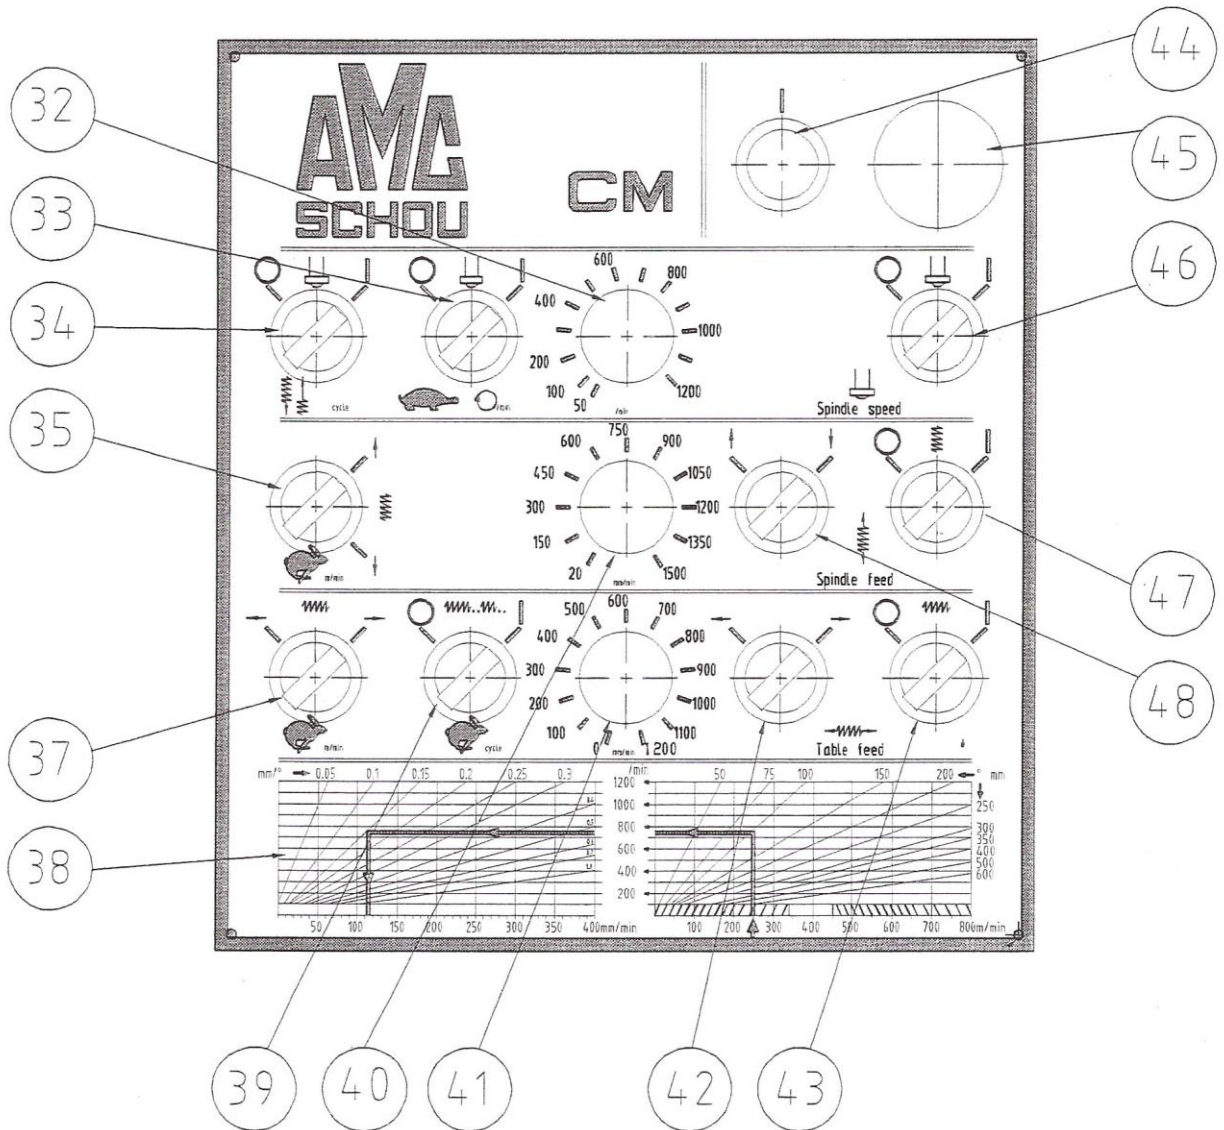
44
32
45
AMC
SCHOU
CM
33
46
34
600
800
400
1000
200
100
1200
50
cycle
min
/min
Spindle speed
35
750
600
900
450
1050
300
1200
150
1350
20
1500
m/min
mm/min
Spindle feed
47
48
600
500
700
400
800
300
900
200
1000
100
1100
0
1200
37
m/min
cycle
mm/min
Table feed
38
mm/°
0.05
0.1
0.15
0.2
0.25
0.3
m/min
1200
1000
800
600
400
200
50
100
150
200
250
300
350
400mm/min
50
75
100
150
200
mm
250
300
350
400
500
600
100
200
300
400
500
600
700
800m/min
39
40
41
42
43